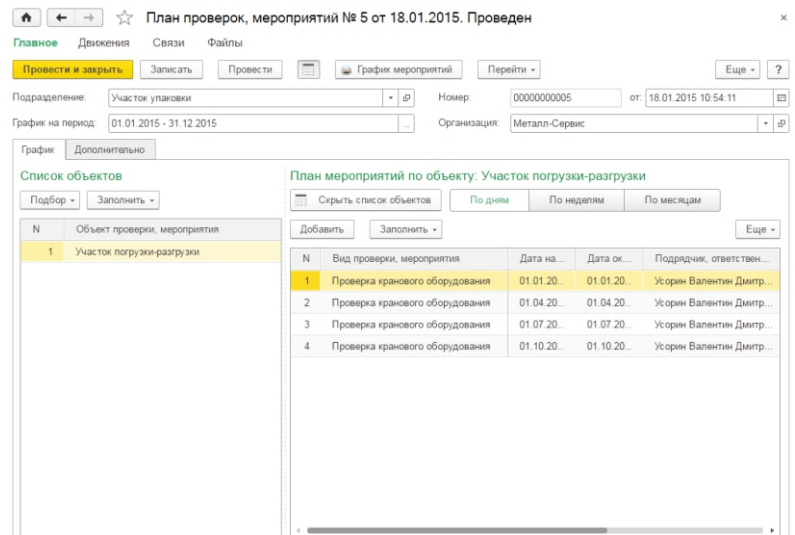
План проверок, мероприятий № 5 от 18.01.2015. Проведен

×

Главное Движения Связи Файлы

Провести и закрыть | Записать | Провести | График мероприятий | Перейти ▾ | Еще ▾ | ?

Подразделение: Участок упаковки

Номер: 00000000005 от: 18.01.2015 10:54:11

График на период: 01.01.2015 - 31.12.2015

Организация: Металл-Сервис

График | Дополнительно

Список объектов

Подбор ▾ | Заполнить ▾

| N | Объект проверки, мероприятия |
|---|---|
| 1 | Участок погрузки-разгрузки |

План мероприятий по объекту: Участок погрузки-разгрузки

Скрыть список объектов | По дням | По неделям | По месяцам

Добавить | Заполнить ▾ | Еще ▾

| N | Вид проверки, мероприятия | Дата на... | Дата ок... | Подрядчик, ответствен... |
|---|---|---|---|---|
| 1 | Проверка кранового оборудования | 01.01.20... | 01.01.20... | Усорин Валентин Дмитр... |
| 2 | Проверка кранового оборудования | 01.04.20... | 01.04.20... | Усорин Валентин Дмитр... |
| 3 | Проверка кранового оборудования | 01.07.20... | 01.07.20... | Усорин Валентин Дмитр... |
| 4 | Проверка кранового оборудования | 01.10.20... | 01.10.20... | Усорин Валентин Дмитр... |